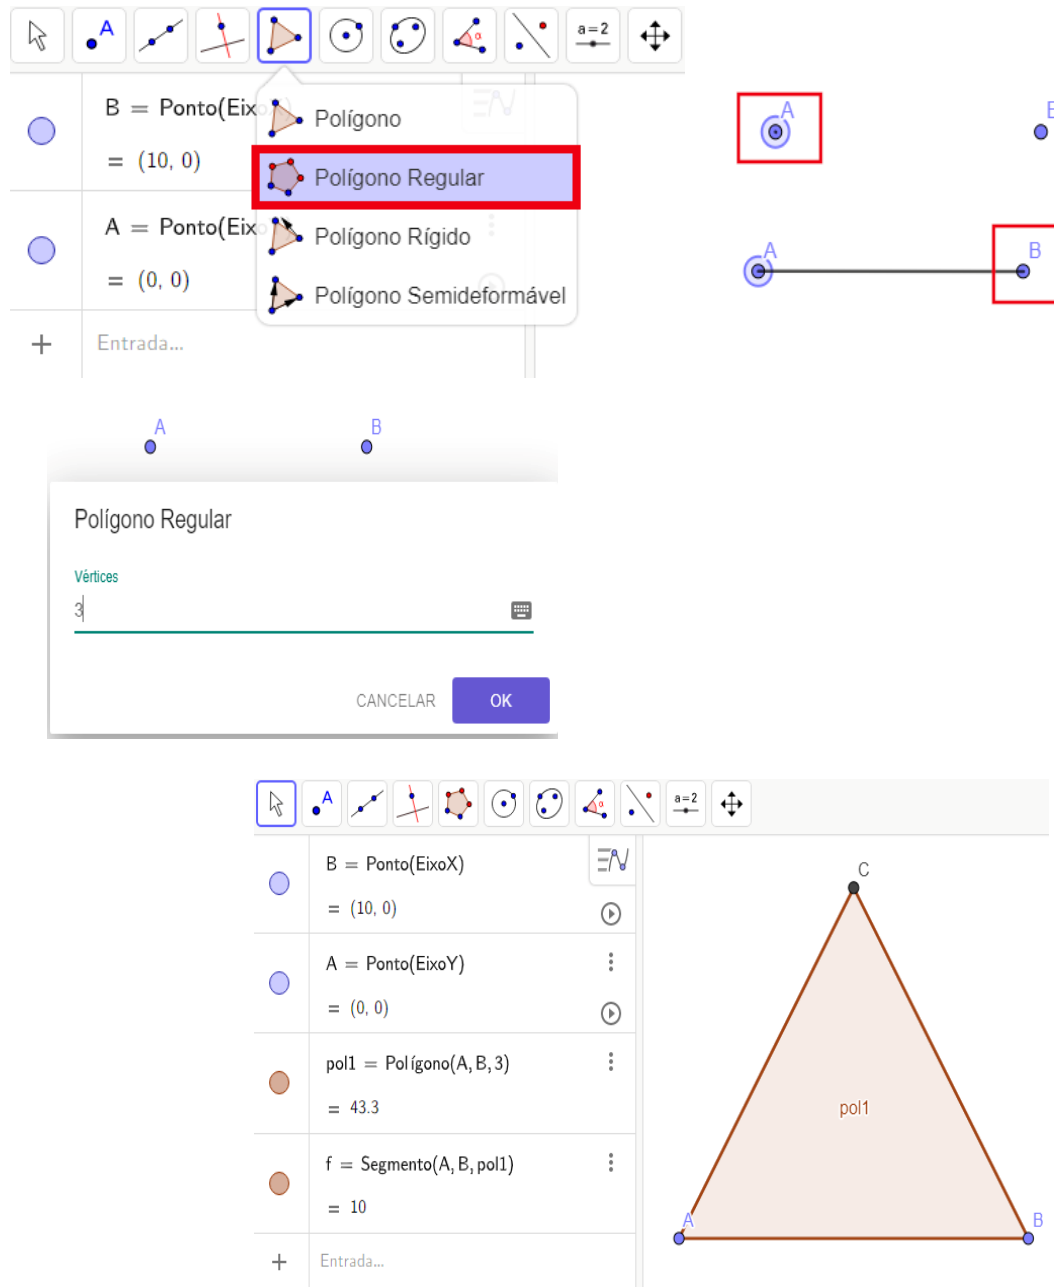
a = 2

B = Ponto(Eix
= (10, 0)

A = Ponto(Eix
= (0, 0)

+ Entrada...

Polígono
Polígono Regular
Polígono Rígido
Polígono Semideformável

A
B

A
B

A
B

Polígono Regular

Vértices
3

CANCELAR OK

a = 2

B = Ponto(EixoX)
= (10, 0)

A = Ponto(EixoY)
= (0, 0)

pol1 = Polígono(A, B, 3)
= 43.3

f = Segmento(A, B, pol1)
= 10

+ Entrada...

C
pol1
A
B